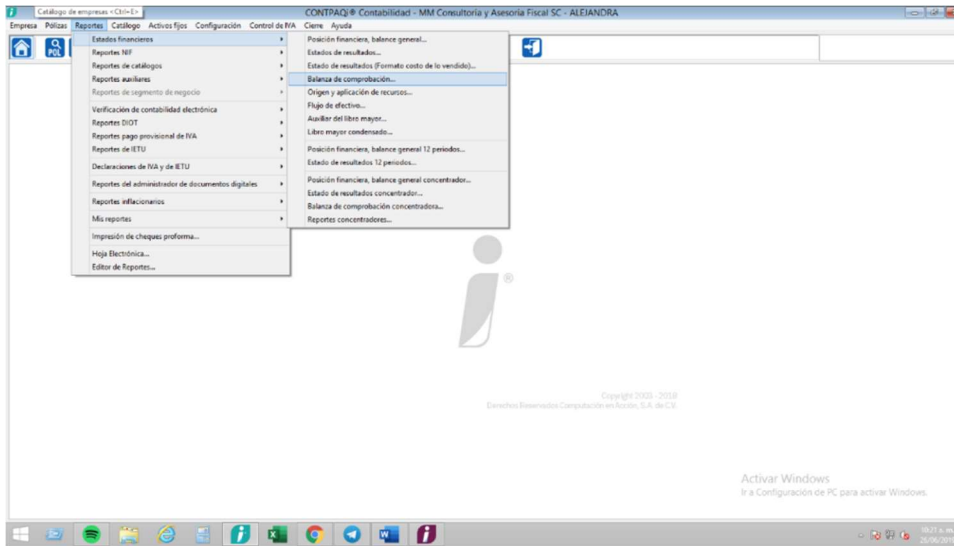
Catálogo de empresas <Ctrl+E>

CONTPAQi® Contabilidad - MM Consultoria y Asesoria Fiscal SC - ALEJANDRA

Empresa Pólizas Reportes Catálogo Activos fijos Configuración Control de IVA Cierre Ayuda

POL

Estados financieros
Reportes NIF
Reportes de catálogos
Reportes auxiliares
Reportes de segmento de negocio
Verificación de contabilidad electrónica
Reportes DIOT
Reportes pago provisional de IVA
Reportes de IETU
Declaraciones de IVA y de IETU
Reportes del administrador de documentos digitales
Reportes inflacionarios
Mis reportes
Impresión de cheques proforma...
Hoja Electrónica...
Editor de Reportes...

Posición financiera, balance general...
Estados de resultados...
Estado de resultados (Formato costo de lo vendido)...
Balanza de comprobación...
Origen y aplicación de recursos...
Flujo de efectivo...
Auxiliar del libro mayor...
Libro mayor condensado...
Posición financiera, balance general 12 periodos...
Estado de resultados 12 periodos...
Posición financiera, balance general concentrador...
Estado de resultados concentrador...
Balanza de comprobación concentradora...
Reportes concentradores...

Copyright 2003 - 2018
Derechos Reservados Computación en Acción, S.A. de C.V.

Activar Windows
Ir a Configuración de PC para activar Windows.

10:21 a. m.
25/06/2018